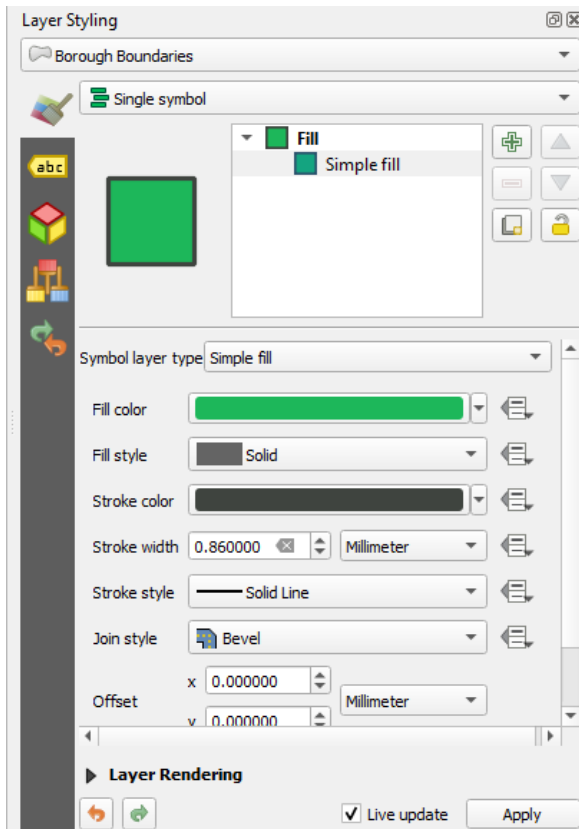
Layer Styling

Borough Boundaries

Single symbol

abc

Fill

Simple fill

Symbol layer type Simple fill

Fill color

Fill style Solid

Stroke color

Stroke width 0.860000 Millimeter

Stroke style Solid Line

Join style Bevel

Offset x 0.000000 y 0.000000 Millimeter

Layer Rendering

Live update Apply